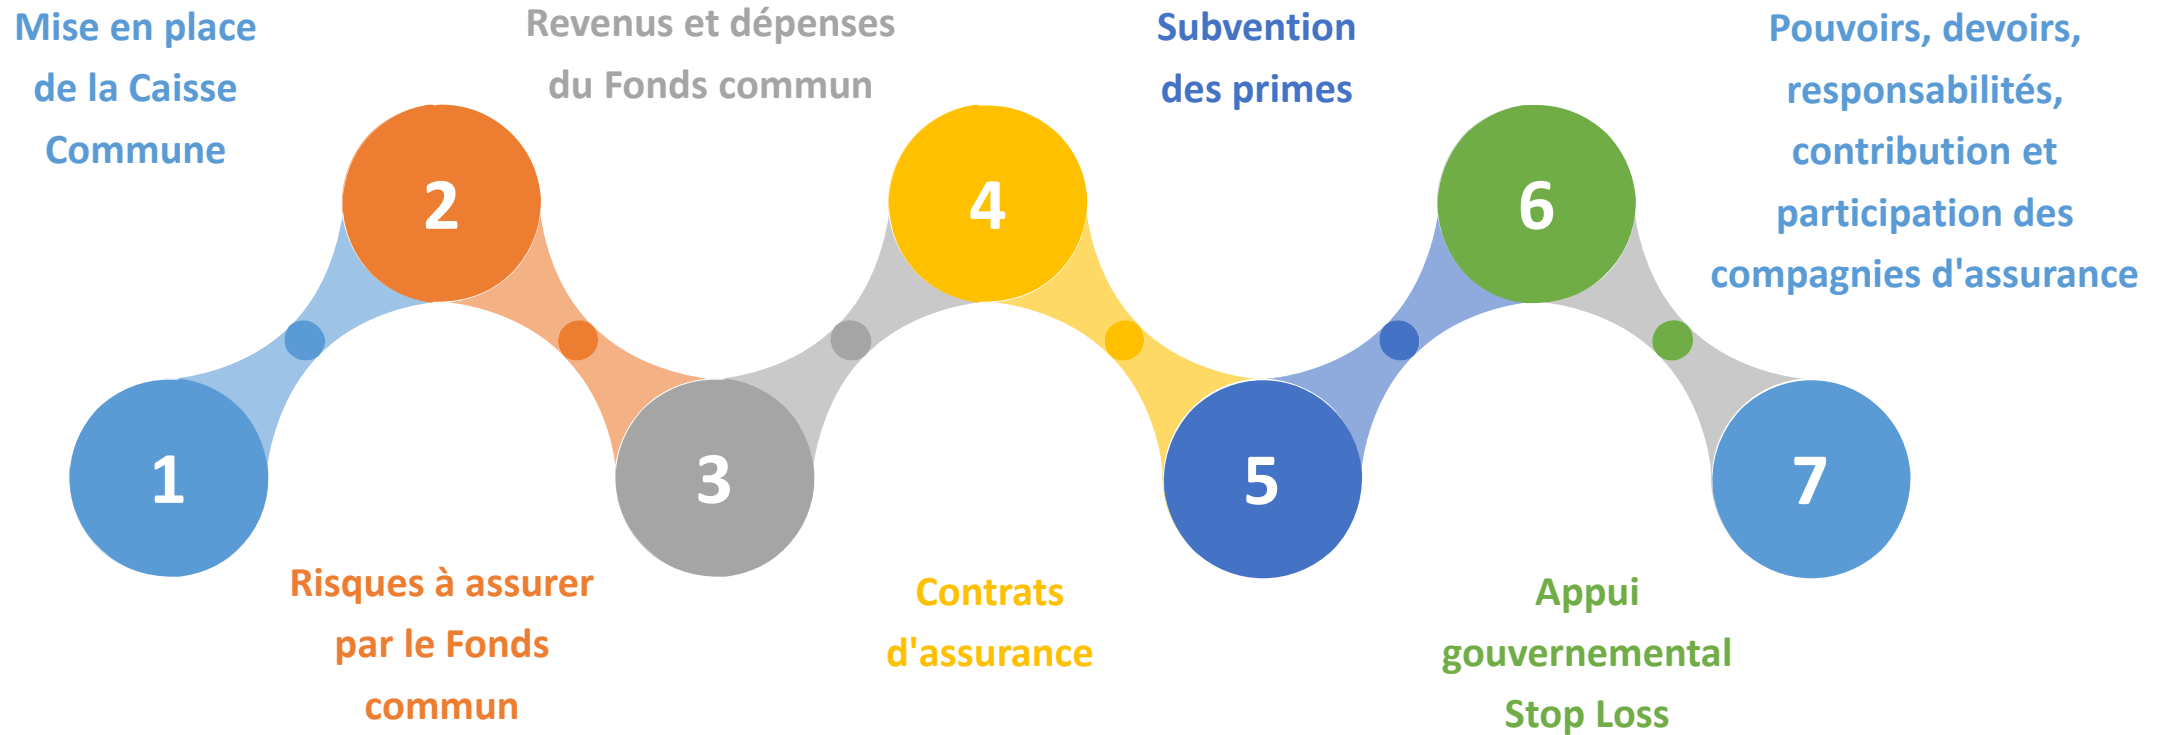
Mise en place de la Caisse Commune

Revenus et dépenses du Fonds commun

Subvention des primes

Pouvoirs, devoirs, responsabilités, contribution et participation des compagnies d'assurance

2

4

6

1

3

5

7

Risques à assurer par le Fonds commun

Contrats d'assurance

Appui gouvernemental Stop Loss